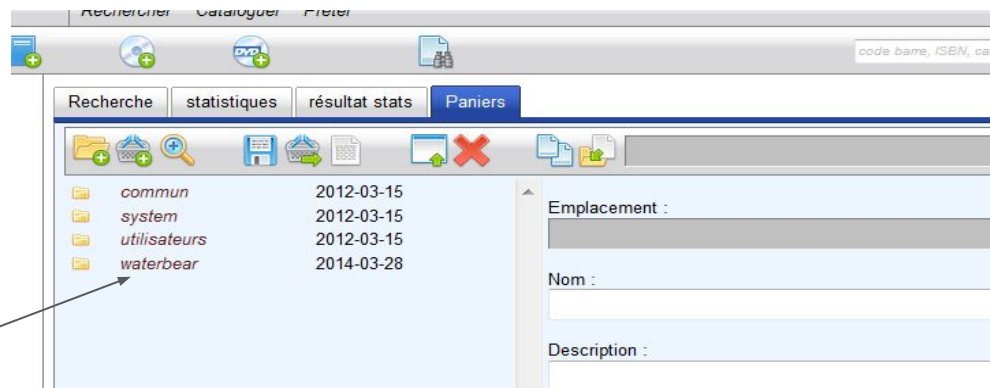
Rechercher Cataloguer Prêter

code barre, ISBN, ca

Recherche statistiques résultat stats Paniers

commun 2012-03-15
system 2012-03-15
utilisateurs 2012-03-15
waterbear 2014-03-28

Emplacement :

Nom :

Description :